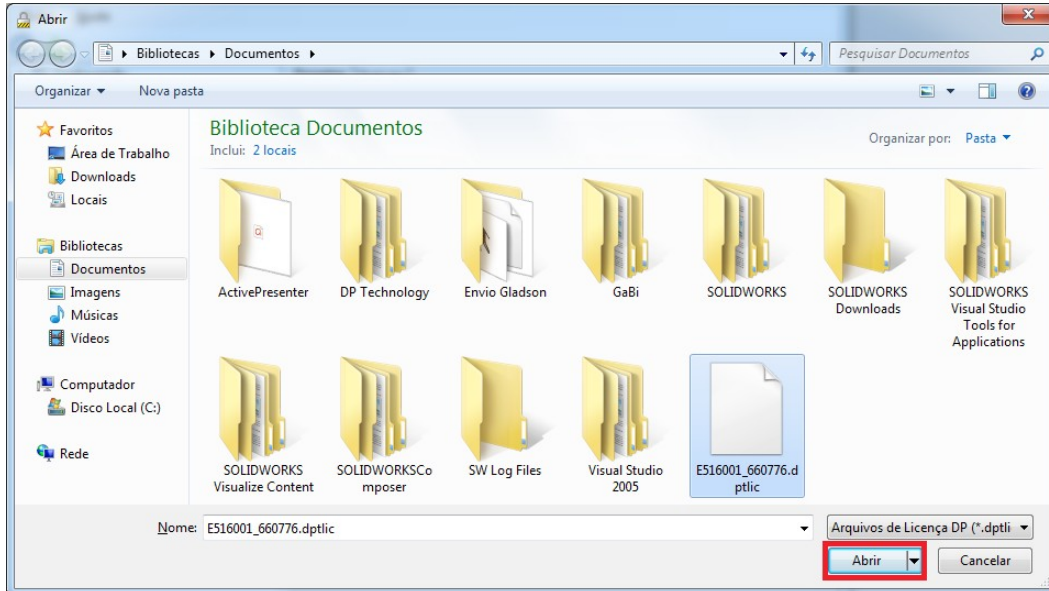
Abrir

Bibliotecas ▸ Documentos ▸

Pesquisar Documentos

Organizar ▾ Nova pasta

Favoritos
Área de Trabalho
Downloads
Locais

Bibliotecas
Documentos
Imagens
Músicas
Vídeos

Computador
Disco Local (C:)

Rede

Biblioteca Documentos
Inclui: 2 locais

Organizar por: Pasta ▾

ActivePresenter
DP Technology
Envio Gladson
GaBi
SOLIDWORKS
SOLIDWORKS Downloads
SOLIDWORKS Visual Studio Tools for Applications
SOLIDWORKS Visualize Content
SOLIDWORKSComposer
SW Log Files
Visual Studio 2005
E516001_660776.dptlic

Nome: E516001_660776.dptlic

Arquivos de Licença DP (*.dptli

Abrir
Cancelar